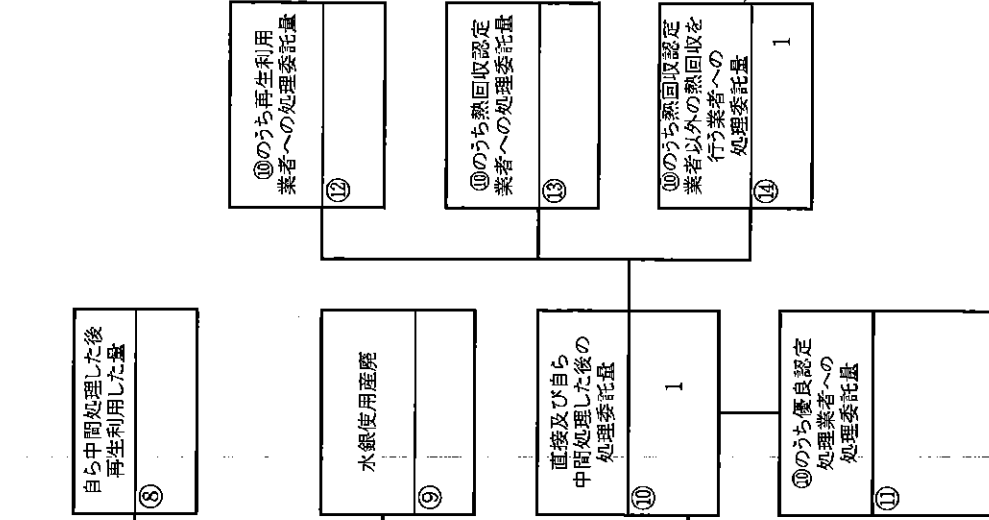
⑩のうち再生利用業者への処理委託量
⑫

⑩のうち熱回収認定業者への処理委託量
⑬

⑩のうち熱回収認定業者以外の熱回収を行う業者への処理委託量
⑭
1

自ら中間処理した後再生利用した量
⑧

水銀使用産廃
⑨

直接及び自ら中間処理した後の処理委託量
⑩
1

⑩のうち優良認定処理業者への処理委託量
⑪